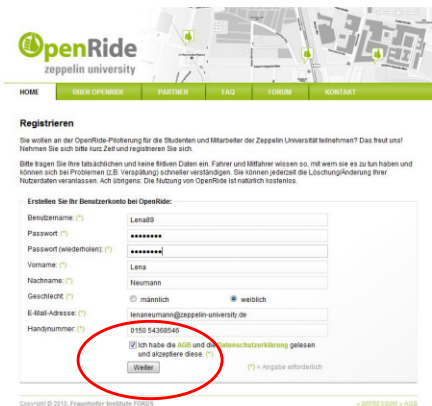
OpenRide
zeppelin university

HOME | ÜBER OPENRIDE | PARTNER | FAQ | FORUM | KONTAKT

Registrieren

Sie wollen an der OpenRide-Pilotierung für die Studenten und Mitarbeiter der Zeppelin Universität teilnehmen? Das freut uns! Nehmen Sie sich bitte kurz Zeit und registrieren Sie sich.

Bitte tragen Sie Ihre tatsächlichen und keine fiktiven Daten ein. Fahrer und Mitfahrer wissen so, mit wem sie es zu tun haben und können sich bei Problemen (z.B. Verspätung) schneller verständigen. Sie können jederzeit die Löschung/Änderung Ihrer Nutzerdaten veranlassen. Ach übrigens: Die Nutzung von OpenRide ist natürlich kostenlos.

Erstellen Sie Ihr Benutzerkonto bei OpenRide:

Benutzername: (*) Lena89
Passwort: (*) ••••••••
Passwort (wiederholen): (*) ••••••••
Vorname: (*) Lena
Nachname: (*) Neumann
Geschlecht: (*) männlich weiblich
E-Mail-Adresse: (*) lenaneumann@zeppelin-university.de
Handynummer: (*) 0150 54368546

Ich habe die AGB und die Datenschutzerklärung gelesen und akzeptiere diese. (*)

Weiter

(*) = Angabe erforderlich

Copyright © 2010, Fraunhofer Institute FOKUS

» IMPRESSUM » AGB